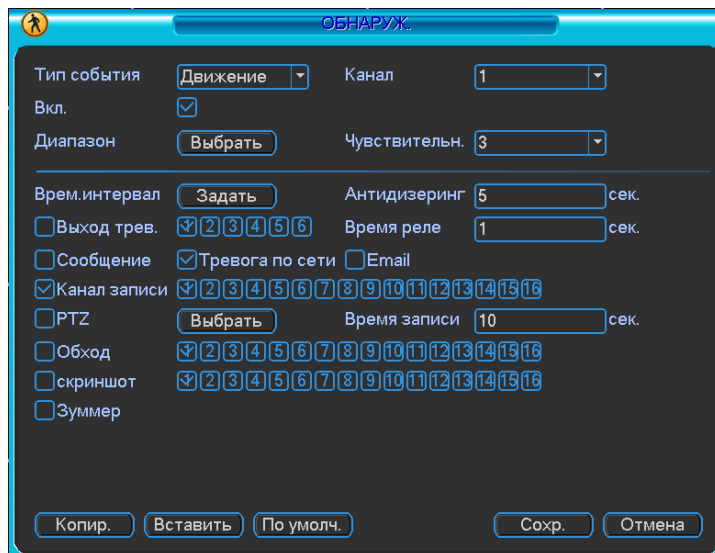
ОБНАРУЖ.

Тип события Движение
Канал 1
Вкл.
Диапазон Выбрать
Чувствительн. 3

Врем.интервал Задать
Антидизеринг 5 сек.
Выход трев. 1 2 3 4 5 6
Время реле 1 сек.
Сообщение
Тревога по сети
Email
Канал записи 1 2 3 4 5 6 7 8 9 10 11 12 13 14 15 16
PTZ Выбрать
Время записи 10 сек.
Обход 1 2 3 4 5 6 7 8 9 10 11 12 13 14 15 16
скриншот 1 2 3 4 5 6 7 8 9 10 11 12 13 14 15 16
Зуммер

Копир. Вставить По умолч. Сохр. Отмена